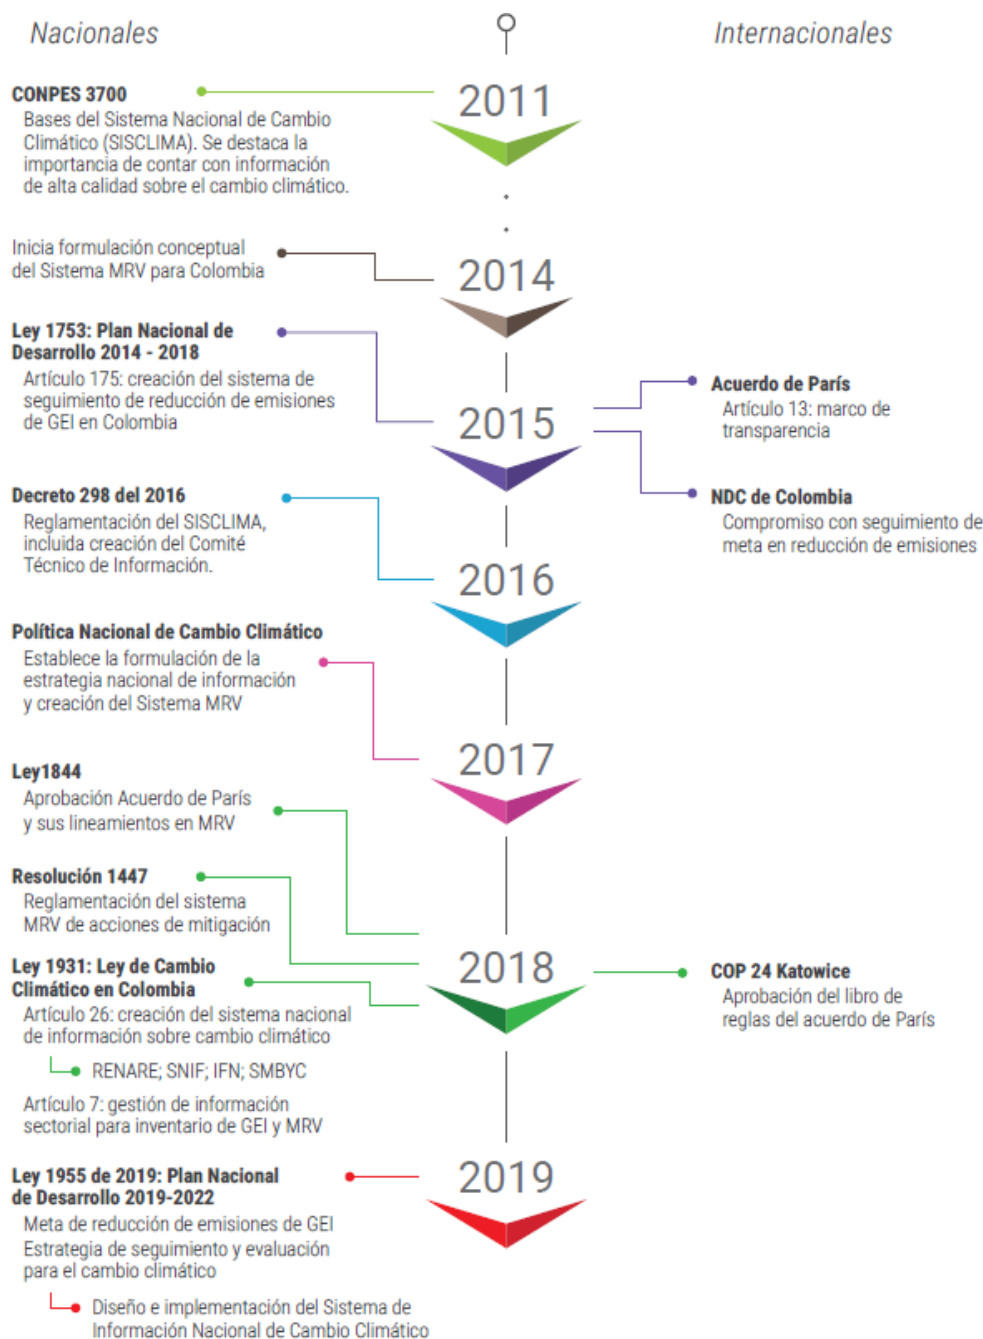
Nacionales

Internacionales

2011

CONPES 3700
Bases del Sistema Nacional de Cambio Climático (SISCLIMA). Se destaca la importancia de contar con información de alta calidad sobre el cambio climático.

2014

Inicia formulación conceptual del Sistema MRV para Colombia

2015

Ley 1753: Plan Nacional de Desarrollo 2014 - 2018
Artículo 175: creación del sistema de seguimiento de reducción de emisiones de GEI en Colombia

Acuerdo de París
Artículo 13: marco de transparencia

NDC de Colombia
Compromiso con seguimiento de meta en reducción de emisiones

2016

Decreto 298 del 2016
Reglamentación del SISCLIMA, incluida creación del Comité Técnico de Información.

2017

Política Nacional de Cambio Climático
Establece la formulación de la estrategia nacional de información y creación del Sistema MRV

2018

Ley1844
Aprobación Acuerdo de París y sus lineamientos en MRV

Resolución 1447
Reglamentación del sistema MRV de acciones de mitigación

Ley 1931: Ley de Cambio Climático en Colombia
Artículo 26: creación del sistema nacional de información sobre cambio climático

RENARE; SNIF; IFN; SMBYC

Artículo 7: gestión de información sectorial para inventario de GEI y MRV

COP 24 Katowice
Aprobación del libro de reglas del acuerdo de París

2019

Ley 1955 de 2019: Plan Nacional de Desarrollo 2019-2022
Meta de reducción de emisiones de GEI
Estrategia de seguimiento y evaluación para el cambio climático

Diseño e implementación del Sistema de Información Nacional de Cambio Climático